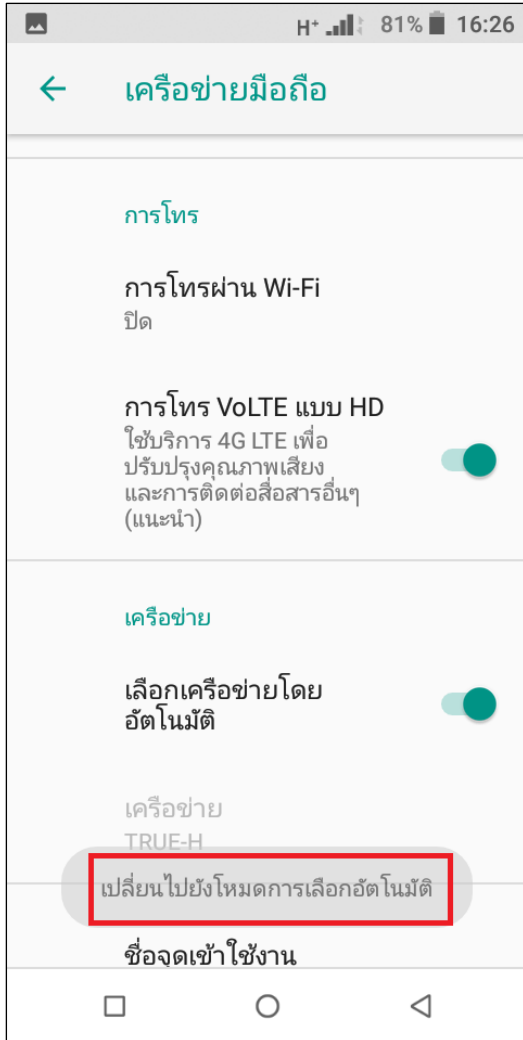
H⁺ 81% 16:26

←

เครือข่ายมือถือ

การโทร

การโทรผ่าน Wi-Fi
ปิด

การโทร VoLTE แบบ HD
ใช้บริการ 4G LTE เพื่อปรับปรุงคุณภาพเสียงและการติดต่อสื่อสารอื่นๆ (แนะนำ)

เครือข่าย

เลือกเครือข่ายโดยอัตโนมัติ

เครือข่าย
TRUE-H

เปลี่ยนไปยังโหมดการเลือกอัตโนมัติ

ชื่อจุดเข้าใช้งาน